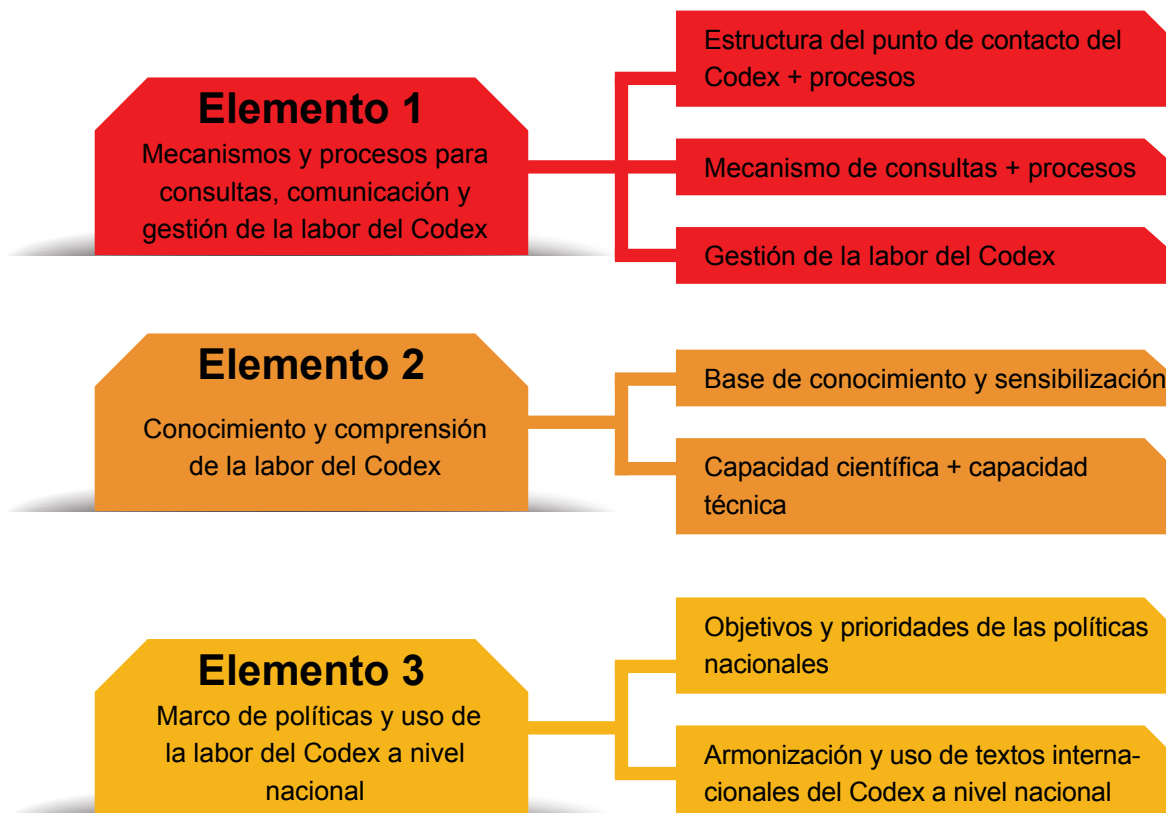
Elemento 1
Mecanismos y procesos para consultas, comunicación y gestión de la labor del Codex

Estructura del punto de contacto del Codex + procesos

Mecanismo de consultas + procesos

Gestión de la labor del Codex

Elemento 2
Conocimiento y comprensión de la labor del Codex

Base de conocimiento y sensibilización

Capacidad científica + capacidad técnica

Elemento 3
Marco de políticas y uso de la labor del Codex a nivel nacional

Objetivos y prioridades de las políticas nacionales

Armonización y uso de textos internacionales del Codex a nivel nacional